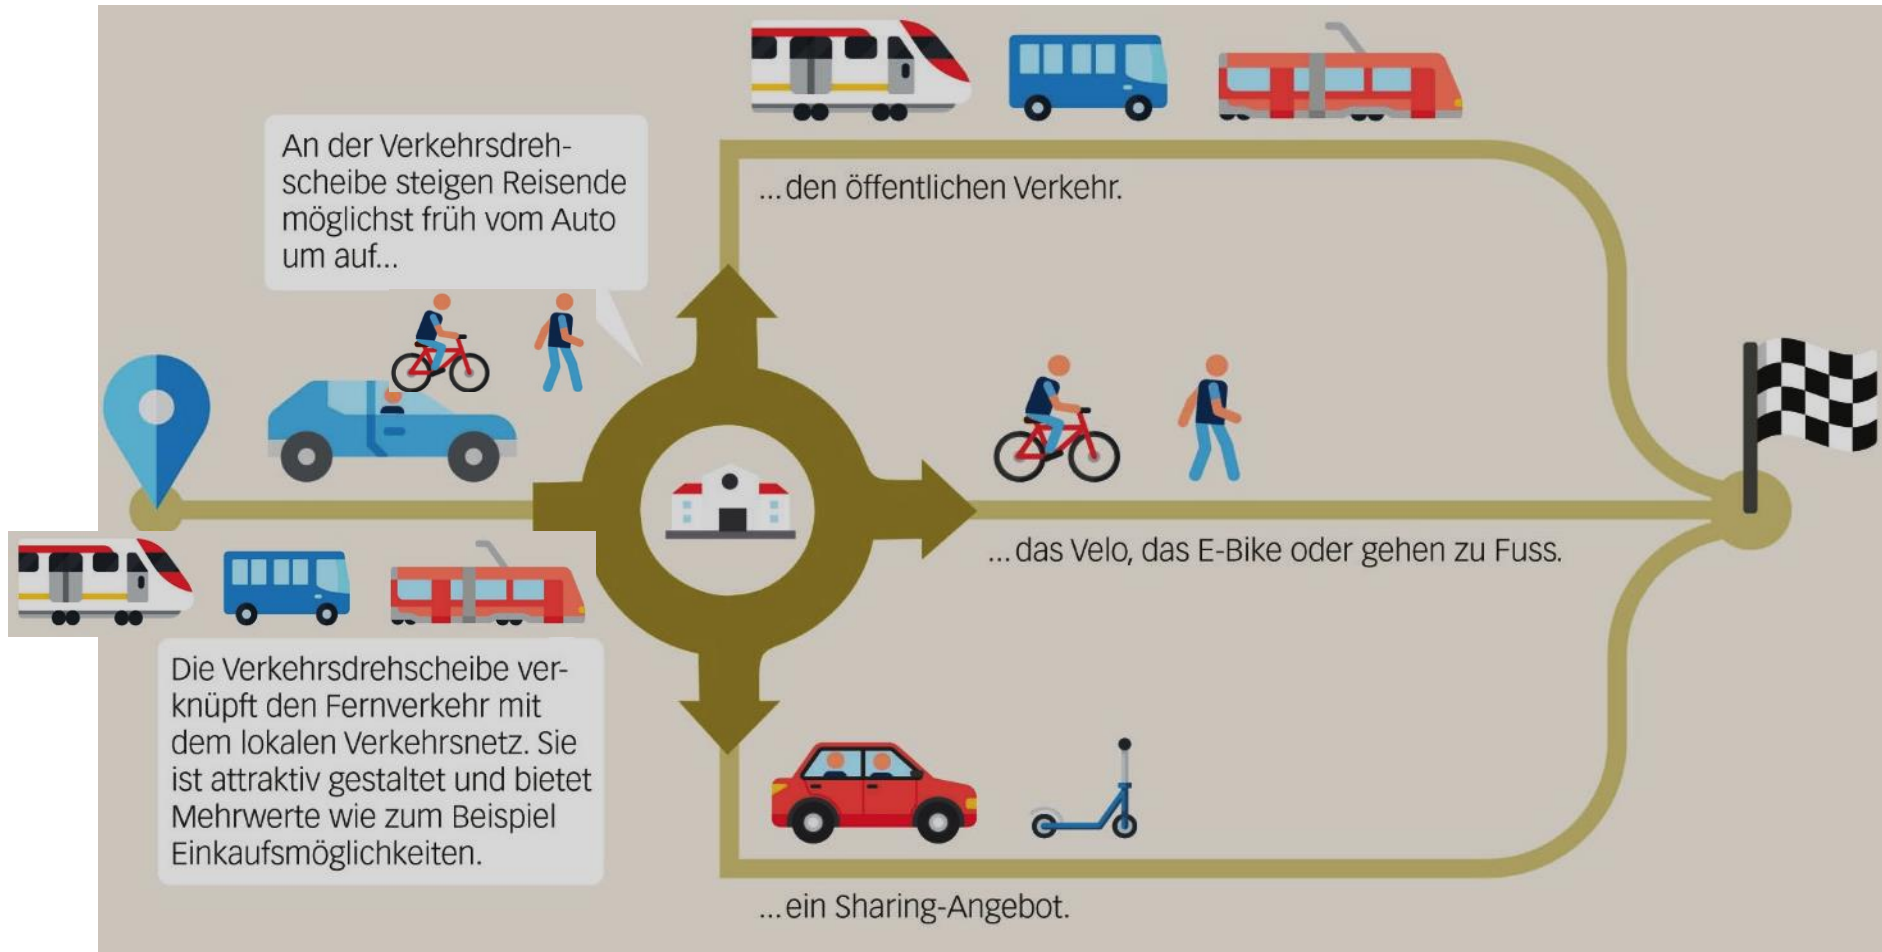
An der Verkehrsdrehscheibe steigen Reisende möglichst früh vom Auto um auf...

...den öffentlichen Verkehr.

...das Velo, das E-Bike oder gehen zu Fuss.

Die Verkehrsdrehscheibe verknüpft den Fernverkehr mit dem lokalen Verkehrsnetz. Sie ist attraktiv gestaltet und bietet Mehrwerte wie zum Beispiel Einkaufsmöglichkeiten.

...ein Sharing-Angebot.